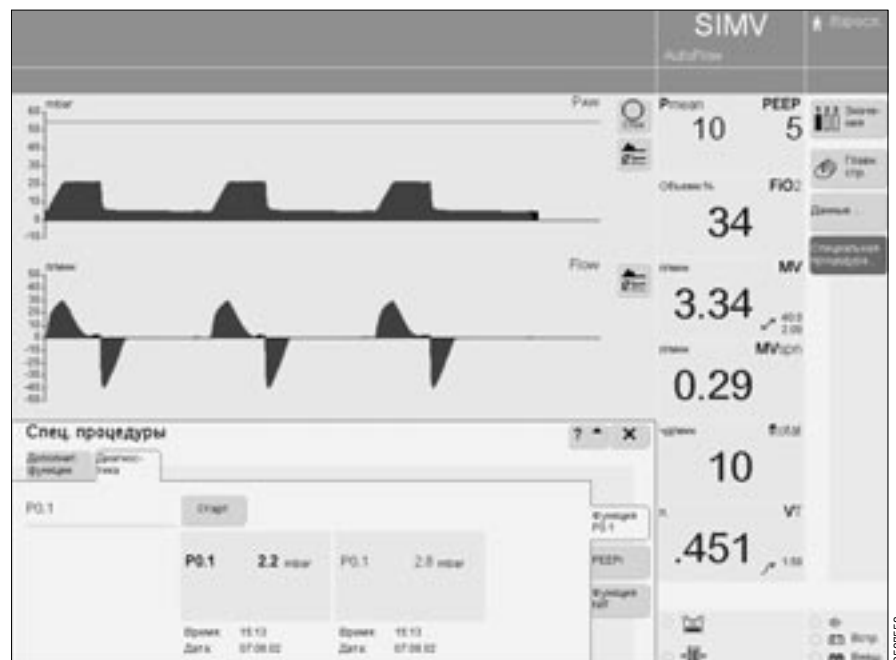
SIMV
AutoFlow
Взросл.

mbar
60
50
40
30
20
10
0
-10
Paw

Стоп

L/min
50
40
30
20
10
0
-10
-20
-30
-40
-50
Flow

Pmean
10
PEEP
5

Объем %
FiO2
34

L/min
MV
3.34
40.0
2.00

L/min
MVspn
0.29

1/min
ftotal
10

L
VT
.451
1.00

Значения

Главн. стр.

Данные

Специальная процедура

Спец. процедуры
? ^ X

Дополнит. функции
Диагностика

P0.1
Старт

P0.1
2.2 mbar
P0.1
2.8 mbar

Время
15:13
Дата
07.08.02

Время
15:13
Дата
07.08.02

Функция P0.1
PEEPi
Функция NIF

Встр.
Внеш.